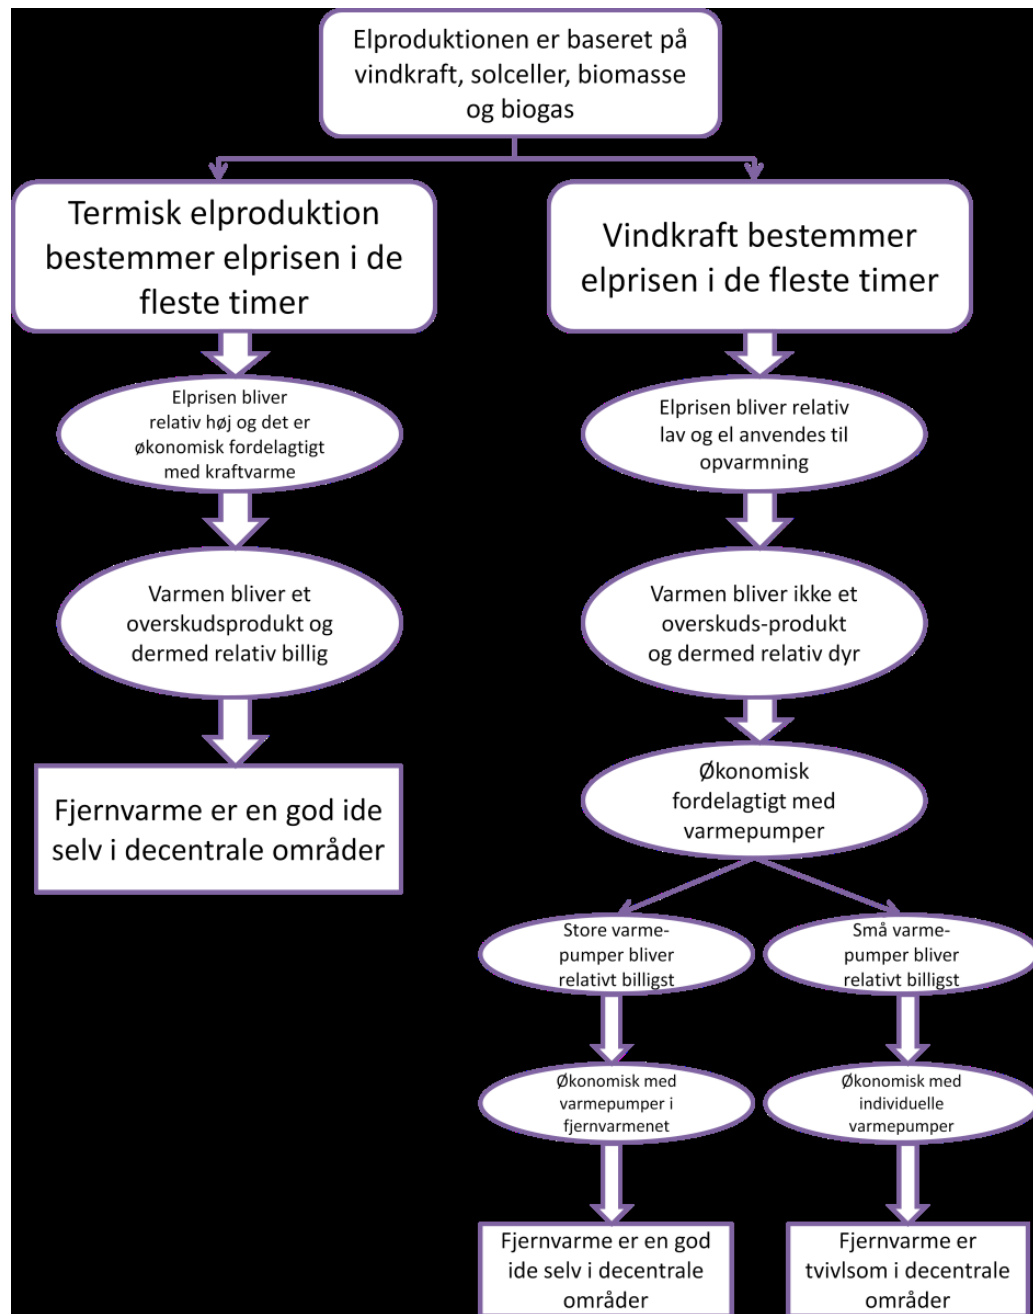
Elproduktionen er baseret på vindkraft, solceller, biomasse og biogas

Termisk elproduktion bestemmer elprisen i de fleste timer

Elprisen bliver relativ høj og det er økonomisk fordelagtigt med kraftvarme

Varmen bliver et overskudsprodukt og dermed relativ billig

Fjernvarme er en god ide selv i decentrale områder

Vindkraft bestemmer elprisen i de fleste timer

Elprisen bliver relativ lav og el anvendes til opvarmning

Varmen bliver ikke et overskuds-produkt og dermed relativ dyr

Økonomisk fordelagtigt med varmepumper

Store varme-pumper bliver relativt billigst

Økonomisk med varmepumper i fjernvarmenet

Fjernvarme er en god ide selv i decentrale områder

Små varme-pumper bliver relativt billigst

Økonomisk med individuelle varmepumper

Fjernvarme er tvivlsom i decentrale områder